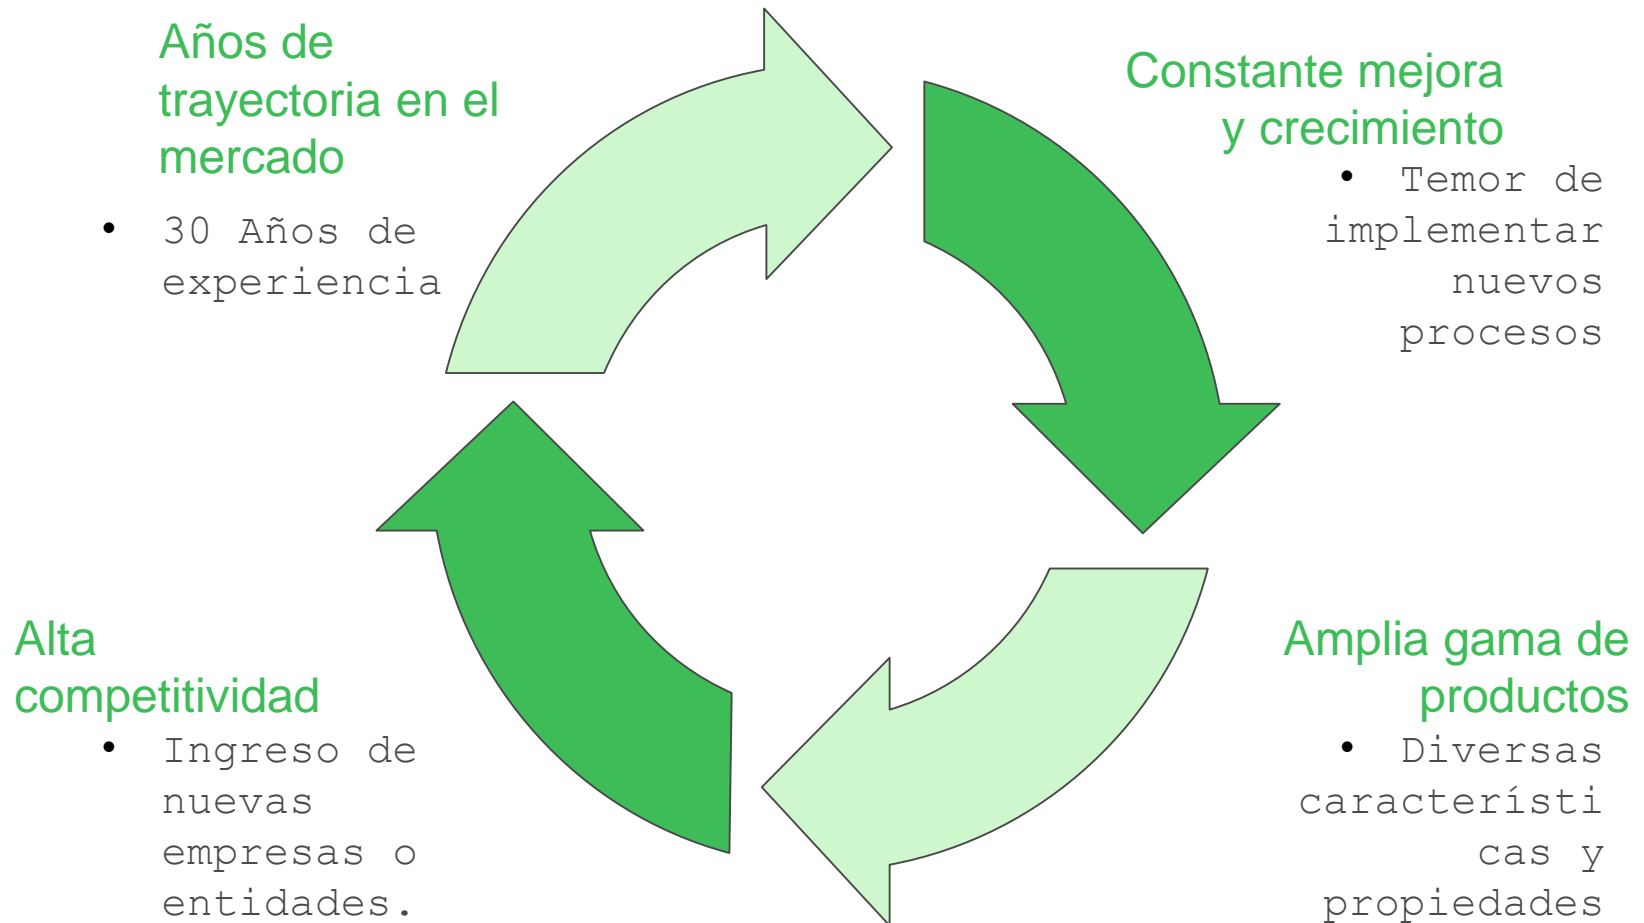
Años de trayectoria en el mercado

• 30 Años de experiencia

Constante mejora y crecimiento

• Temor de implementar nuevos procesos

Amplia gama de productos

• Diversas características y propiedades

Alta competitividad

• Ingreso de nuevas empresas o entidades.